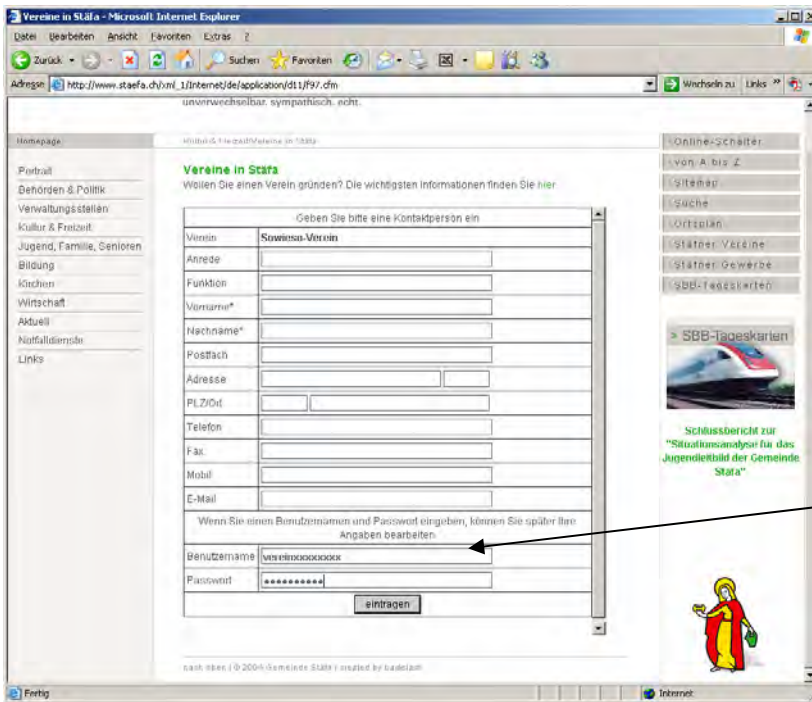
Vereine in Stäfa - Microsoft Internet Explorer

Datei Bearbeiten Ansicht Favoriten Extras ?

Zurück Suchen Favoriten

Adresse http://www.staefa.ch/xml_1/Internet/de/application/d11/f97.cfm

Wechseln zu Links

unverwechselbar. sympathisch. echt.

Homepage

Kultur & Freizeit/Vereine in Stäfa

Portrait
Behörden & Politik
Verwaltungsstellen
Kultur & Freizeit
Jugend, Familie, Senioren
Bildung
Kirchen
Wirtschaft
Aktuell
Notfalldienste
Links

Vereine in Stäfa

Wollen Sie einen Verein gründen? Die wichtigsten Informationen finden Sie hier

| Geben Sie bitte eine Kontaktperson ein | |
|---|---|
| Verein | Sowieso-Verein |
| Anrede | |
| Funktion | |
| Vorname* | |
| Nachname* | |
| Postfach | |
| Adresse | |
| PLZ/Ort | |
| Telefon | |
| Fax | |
| Mobil | |
| E-Mail | |
| Wenn Sie einen Benutzernamen und Passwort eingeben, können Sie später Ihre Angaben bearbeiten. | |
| Benutzername | vereinxxxxxxxxx |
| Passwort | ••••••••••• |

eintragen

nach oben | © 2004 Gemeinde Stäfa | created by backslash

Online-Schalter
von A bis Z
Sitemap
Suche
Ortsplan
Stäfner Vereine
Stäfner Gewerbe
SBB-Tageskarten

> SBB-Tageskarten

Schlussbericht zur "Situationsanalyse für das Jugendleitbild der Gemeinde Stäfa"

Fertig

Internet